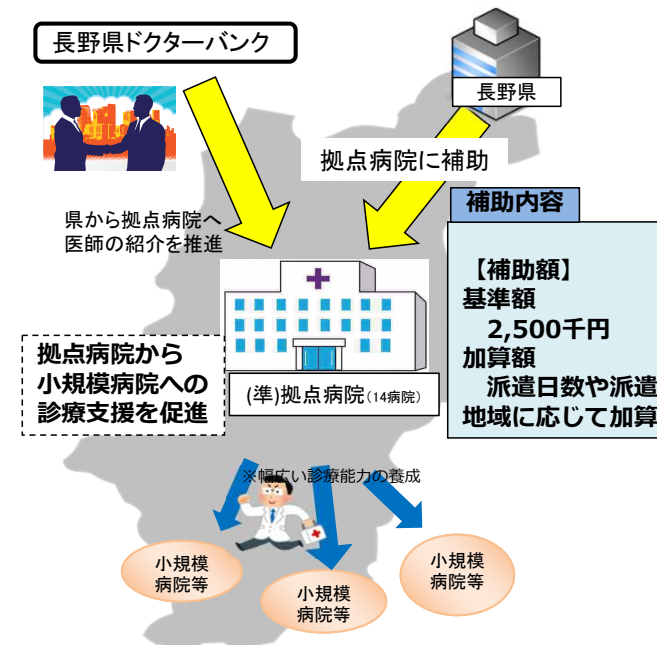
長野県ドクターバンク

長野県

拠点病院に補助

県から拠点病院へ医師の紹介を推進

補助内容

【補助額】
基準額
2,500千円
加算額
派遣日数や派遣
地域に応じて加算

拠点病院から小規模病院への診療支援を促進

(準)拠点病院(14病院)

※幅広い診療能力の養成

小規模病院等

小規模病院等

小規模病院等